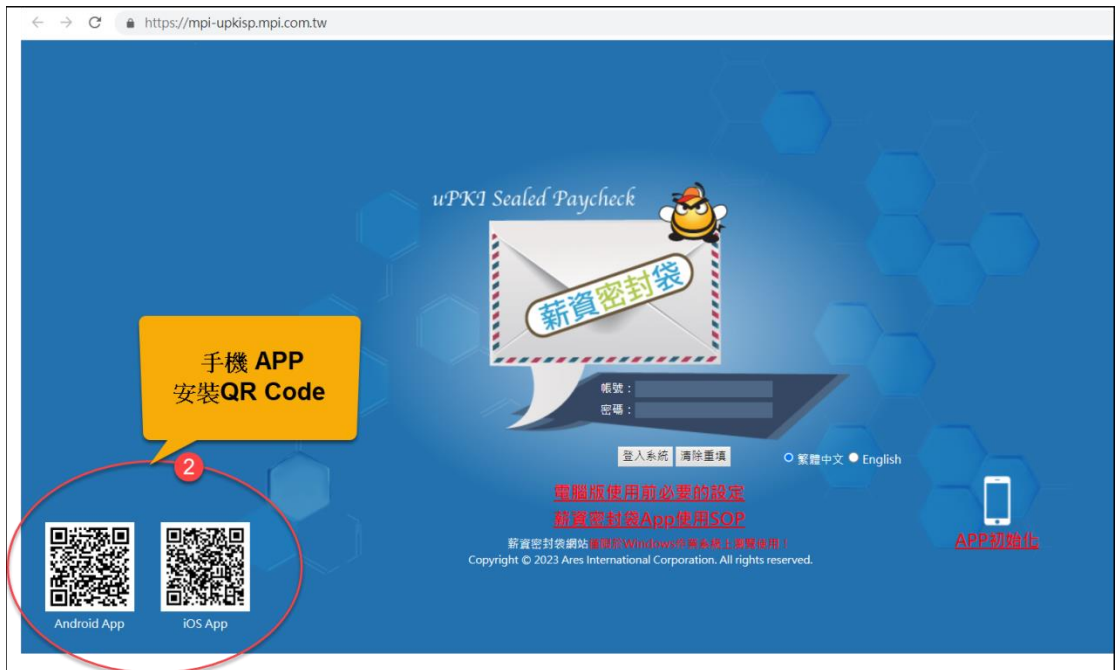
https://mpi-upkisp.mpi.com.tw

uPKI Sealed Paycheck

薪資密封袋

帳號：
密碼：

手機 APP
安裝QR Code

2

登入系統 清除重填

繁體中文 English

電腦版使用前必要的設定
薪資密封袋App使用SOP

APP初始化

薪資密封袋網站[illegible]
Copyright © 2023 Ares International Corporation. All rights reserved.

Android App

iOS App